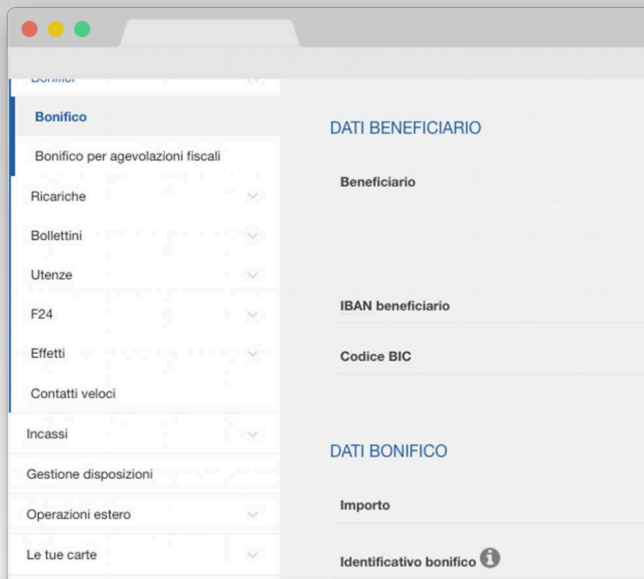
Bonifici

Bonifico

Bonifico per agevolazioni fiscali

Ricariche

Bollettini

Utenze

F24

Effetti

Contatti veloci

Incassi

Gestione disposizioni

Operazioni estero

Le tue carte

DATI BENEFICIARIO

Beneficiario

IBAN beneficiario

Codice BIC

DATI BONIFICO

Importo

Identificativo bonifico